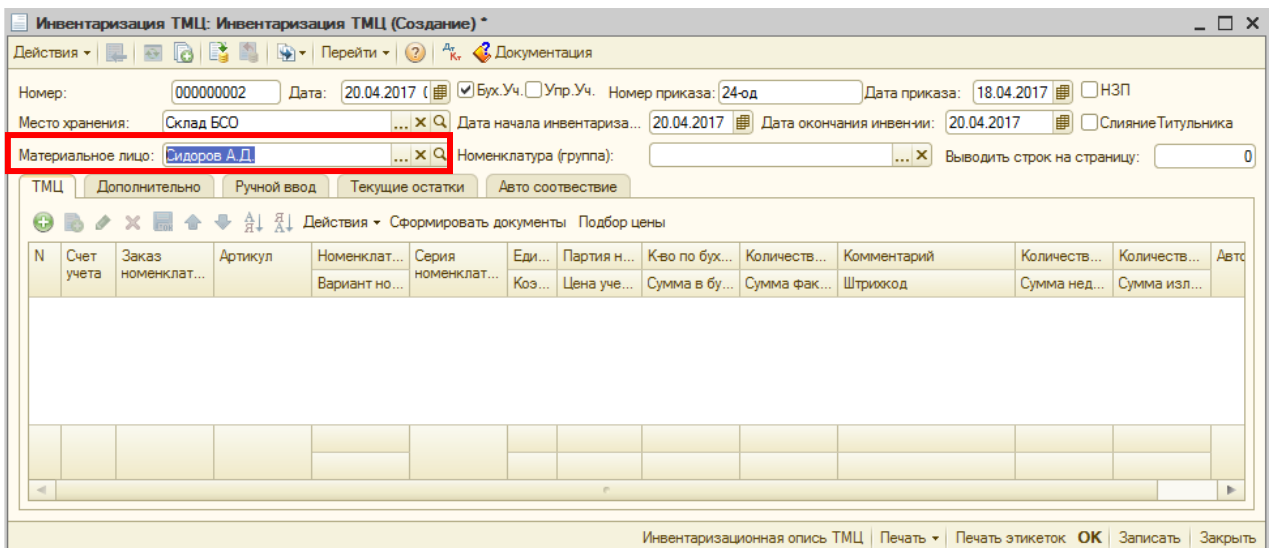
Инвентаризация ТМЦ: Инвентаризация ТМЦ (Создание) *

Действия ▾ Перейти ▾ Документация

Номер: 000000002 Дата: 20.04.2017 ( Бух.Уч. Упр.Уч. Номер приказа: 24-од Дата приказа: 18.04.2017 НЗП

Место хранения: Склад БСО Дата начала инвентариза... 20.04.2017 Дата окончания инвенни: 20.04.2017 Слияние Титульника

Материальное лицо: Сидоров А.Д. Номенклатура (группа): Выводить строк на страницу: 0

ТМЦ Дополнительно Ручной ввод Текущие остатки Авто соотвествие

Действия ▾ Сформировать документы Подбор цены

| N | Счет учета | Заказ номенклат... | Артикул | Номенклат... / Вариант но... | Серия номенклат... | Еди... / Коэ... | Партия н... / Цена уче... | К-во по бух... / Сумма в бу... | Количеств... / Сумма фак... | Комментарий / Штрихкод | Количеств... / Сумма нед... | Количеств... / Сумма изл... | Авто |
|---|---|---|---|---|---|---|---|---|---|---|---|---|---|

Инвентаризационная опись ТМЦ | Печать ▾ | Печать этикеток OK | Записать | Закрыть